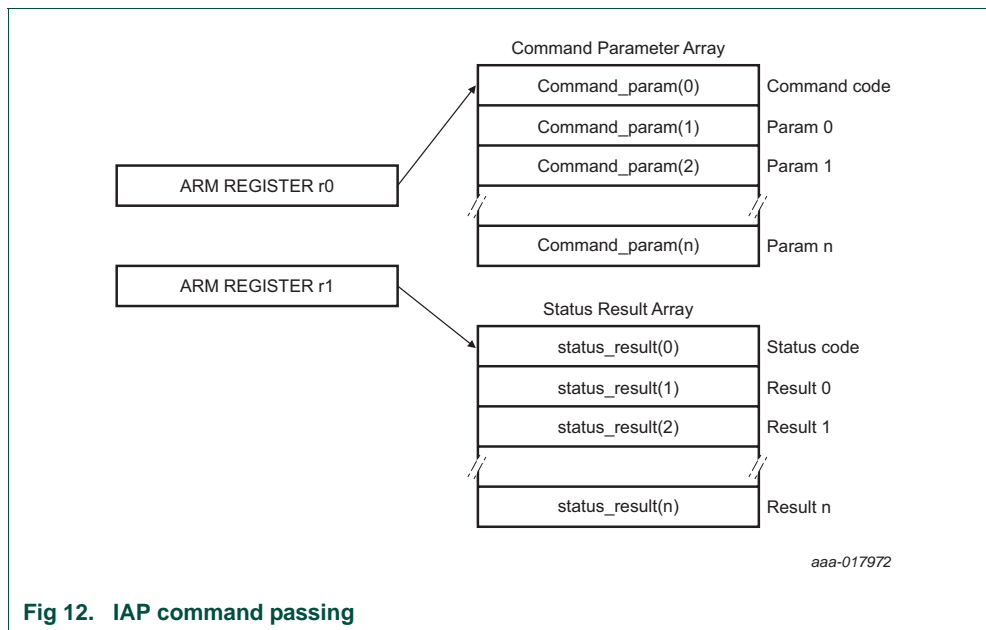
Command Parameter Array

Command_param(0) Command code

Command_param(1) Param 0

Command_param(2) Param 1

ARM REGISTER r0

Command_param(n) Param n

ARM REGISTER r1

Status Result Array

status_result(0) Status code

status_result(1) Result 0

status_result(2) Result 1

status_result(n) Result n

aaa-017972

Fig 12. IAP command passing